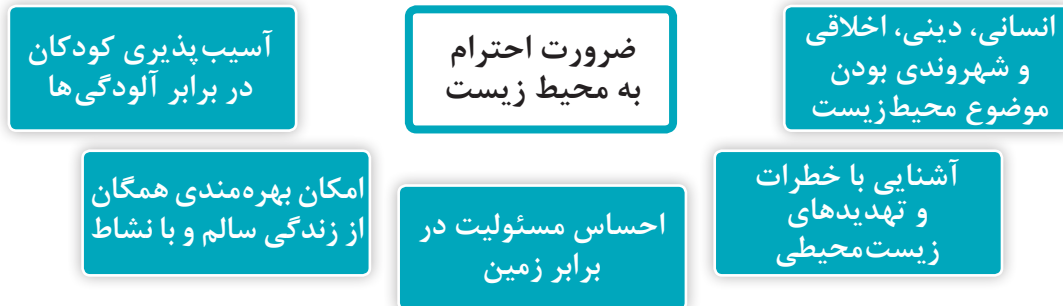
ضرورت احترام به محیط زیست

انسانی، دینی، اخلاقی و شهروندی بودن موضوع محیط‌زیست

آسیب‌پذیری کودکان در برابر آلودگی‌ها

آشنایی با خطرات و تهدیدهای زیست‌محیطی

احساس مسئولیت در برابر زمین

امکان بهره‌مندی همگان از زندگی سالم و با نشاط